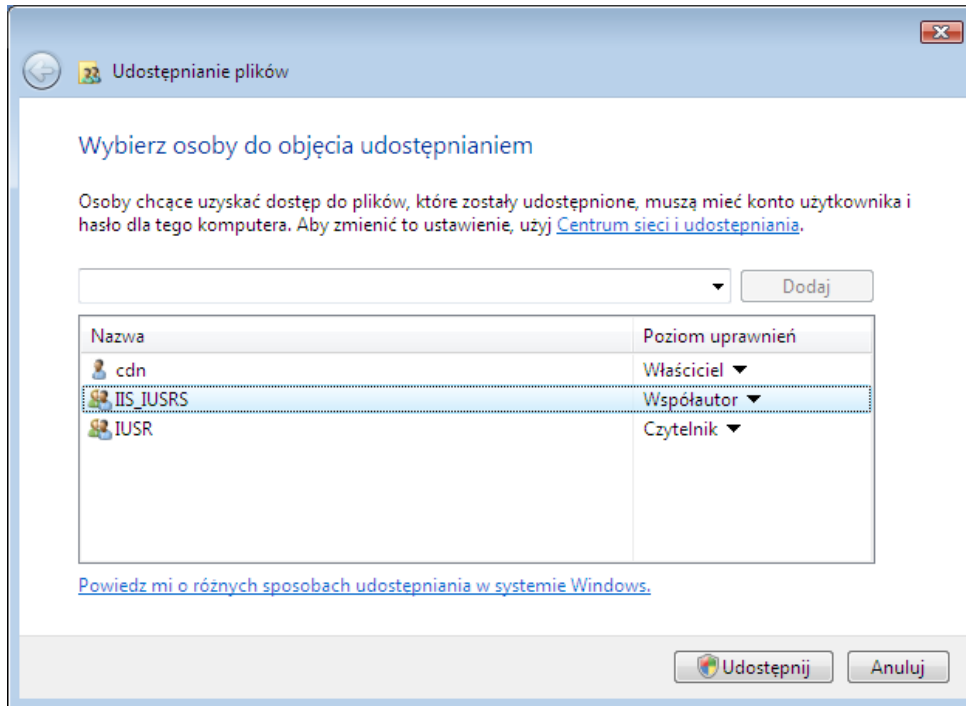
Udostępnianie plików

Wybierz osoby do objęcia udostępnianiem

Osoby chcące uzyskać dostęp do plików, które zostały udostępnione, muszą mieć konto użytkownika i hasło dla tego komputera. Aby zmienić to ustawienie, użyj Centrum sieci i udostępniania.

Dodaj

| Nazwa | Poziom uprawnień |
|---|---|
| cdn | Właściciel |
| IIS_IUSRS | Współautor |
| IUSR | Czytelnik |

Powiedz mi o różnych sposobach udostępniania w systemie Windows.

Udostępnij
Anuluj